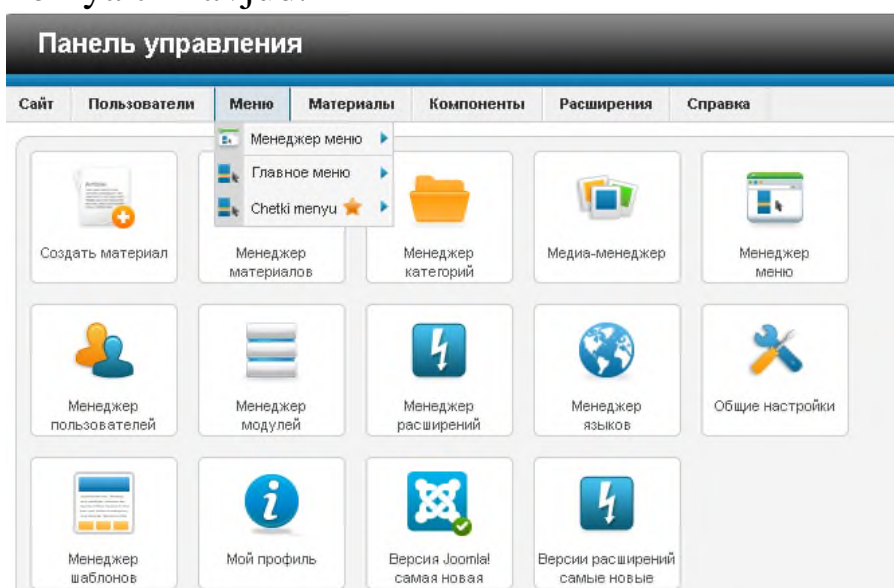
Панель управления

Сайт Пользователи Меню Материалы Компоненты Расширения Справка

Менеджер меню
Главное меню
Chetki menyu

Создать материал
Менеджер материалов
Менеджер категорий
Медиа-менеджер
Менеджер меню

Менеджер пользователей
Менеджер модулей
Менеджер расширений
Менеджер языков
Общие настройки

Менеджер шаблонов
Мой профиль
Версия Joomla! самая новая
Версии расширений самые новые